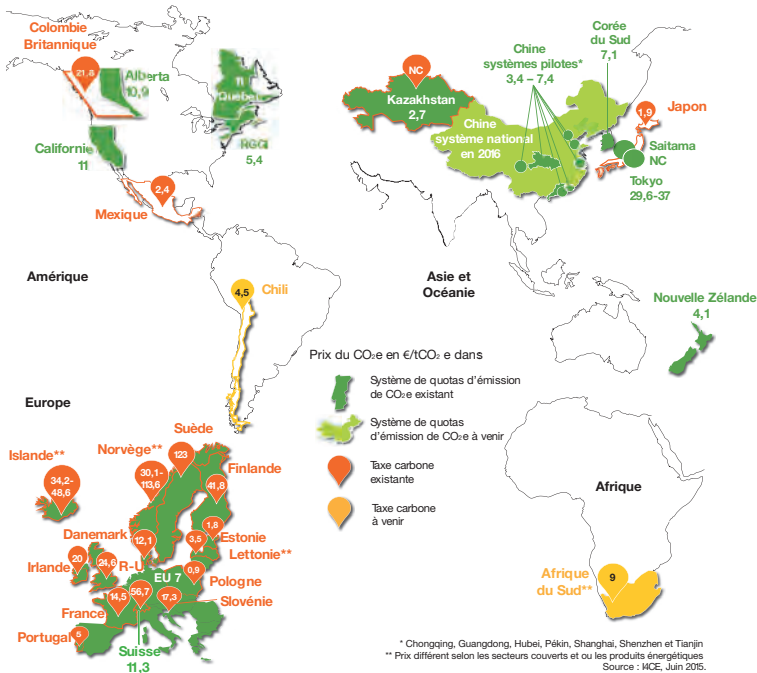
Colombie Britannique
21,8
Alberta 10,9
Québec 11
Californie 11
RGGI 5,4
2,4
Mexique
Amérique
4,5
Chili
NC
Kazakhstan 2,7
Chine systèmes pilotes* 3,4 – 7,4
Corée du Sud 7,1
Chine système national en 2016
1,9
Japon
Saitama NC
Tokyo 29,6-37
Asie et Océanie
Nouvelle Zélande 4,1
Prix du $CO_2$e en €/t$CO_2$ e dans
Système de quotas d'émission de $CO_2$e existant
Système de quotas d'émission de $CO_2$e à venir
Taxe carbone existante
Taxe carbone à venir
Europe
Suède
123
Norvège**
30,1-113,6
Islande**
34,2-48,6
Finlande
41,8
Danemark
1,8
Estonie
3,5
Lettonie**
12,1
20
21,6
R-U
Irlande
EU 7
0,9
Pologne
14,5
56,7
17,3
Slovénie
France
5
Portugal
Suisse 11,3
Afrique
9
Afrique du Sud**
* Chongqing, Guangdong, Hubei, Pékin, Shanghai, Shenzhen et Tianjin
** Prix différent selon les secteurs couverts et ou les produits énergétiques
Source : I4CE, Juin 2015.